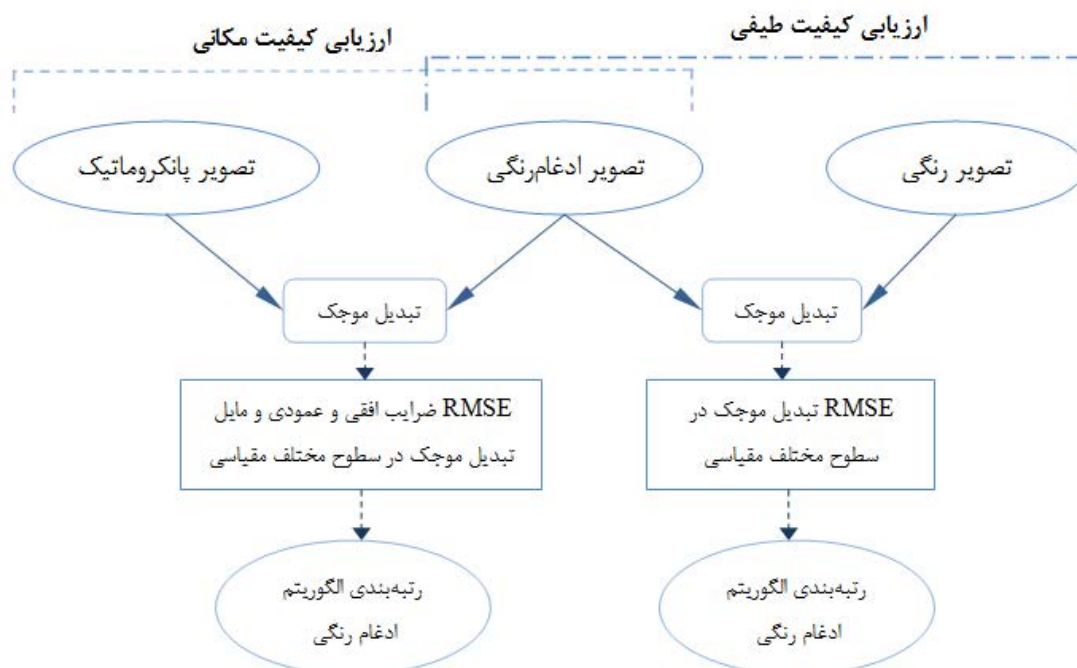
ارزیابی کیفیت طیفی

ارزیابی کیفیت مکانی

تصویر رنگی

تصویر ادغام‌رنگی

تصویر پانکروماتیک

تبدیل موجک

تبدیل موجک

RMSE تبدیل موجک در سطوح مختلف مقیاسی

RMSE ضرایب افقی و عمودی و مایل تبدیل موجک در سطوح مختلف مقیاسی

رتبه‌بندی الگوریتم ادغام رنگی

رتبه‌بندی الگوریتم ادغام رنگی